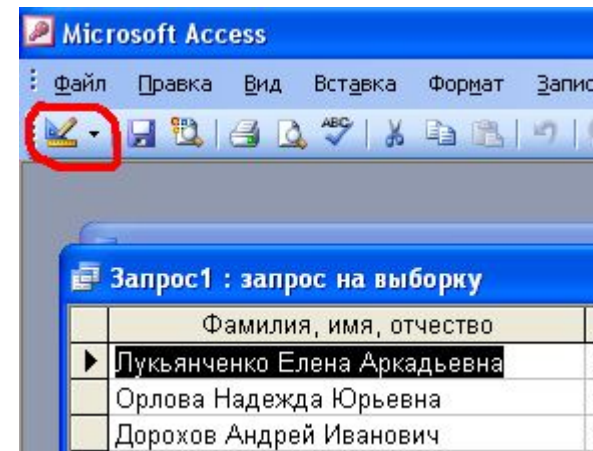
Microsoft Access

Файл Правка Вид Вставка Формат Запис

Запрос1 : запрос на выборку

| Фамилия, имя, отчество |
|---|
| Лукьянченко Елена Аркадьевна |
| Орлова Надежда Юрьевна |
| Дорохов Андрей Иванович |